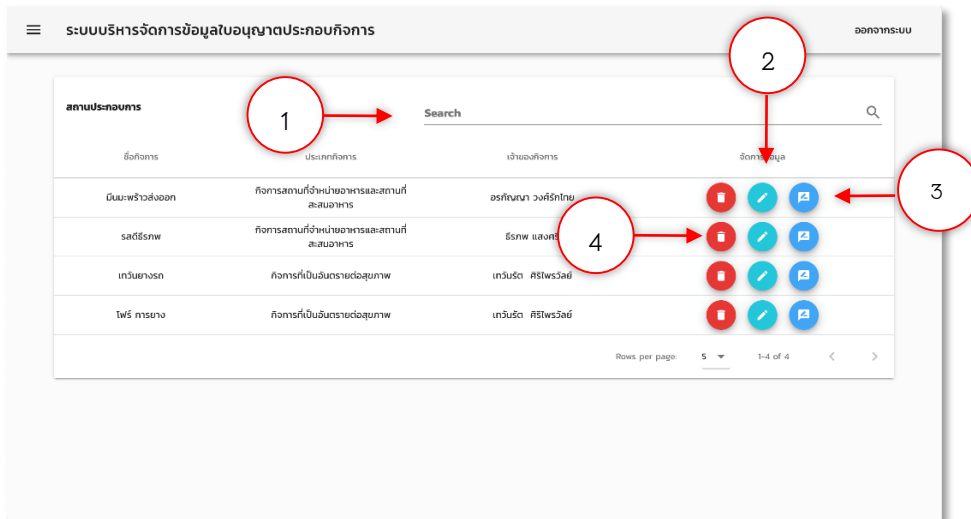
ระบบบริหารจัดการข้อมูลใบอนุญาตประกอบกิจการ

ออกจากระบบ

สถานประกอบการ

Search

1

2

3

4

| ชื่อกิจการ | ประเภทกิจการ | เจ้าของกิจการ | จัดการข้อมูล |
|---|---|---|---|
| มีนมะพร้าวส่งออก | กิจการสถานที่จำหน่ายอาหารและสถานที่สะสมอาหาร | อรกัญญา วงศ์รักไทย | |
| รสดีธีรภพ | กิจการสถานที่จำหน่ายอาหารและสถานที่สะสมอาหาร | ธีรภพ แสงศ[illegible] | |
| เทวินยางรถ | กิจการที่เป็นอันตรายต่อสุขภาพ | เทวินรัต ศิริไพรวัลย์ | |
| โฟร์ การยาง | กิจการที่เป็นอันตรายต่อสุขภาพ | เทวินรัต ศิริไพรวัลย์ | |

Rows per page: 5 1-4 of 4